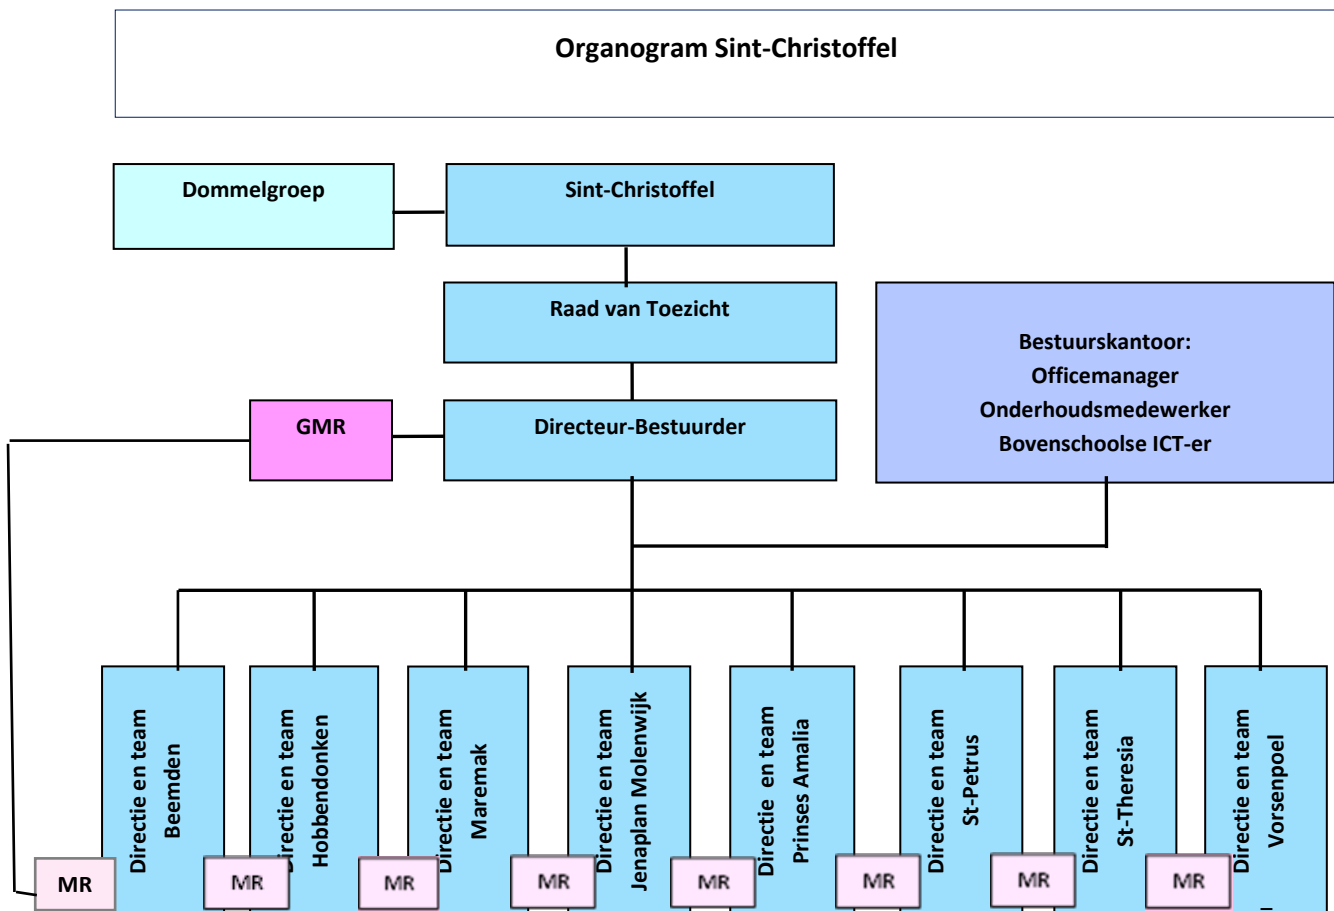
Organogram Sint-Christoffel

Dommelgroep

Sint-Christoffel

Raad van Toezicht

Bestuurskantoor:
Officemanager
Onderhoudsmedewerker
Bovenschoolse ICT-er

GMR

Directeur-Bestuurder

Directie en team Beemden

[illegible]irectie en team Hobbendonken

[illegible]irectie en team Maremak

Directie en team Jenaplan Molenwijk

Directie en team Prinses Amalia

Directie en team St-Petrus

Directie en team St-Theresia

Directie en team Vorsenpoel

MR

MR

MR

MR

MR

MR

MR

MR